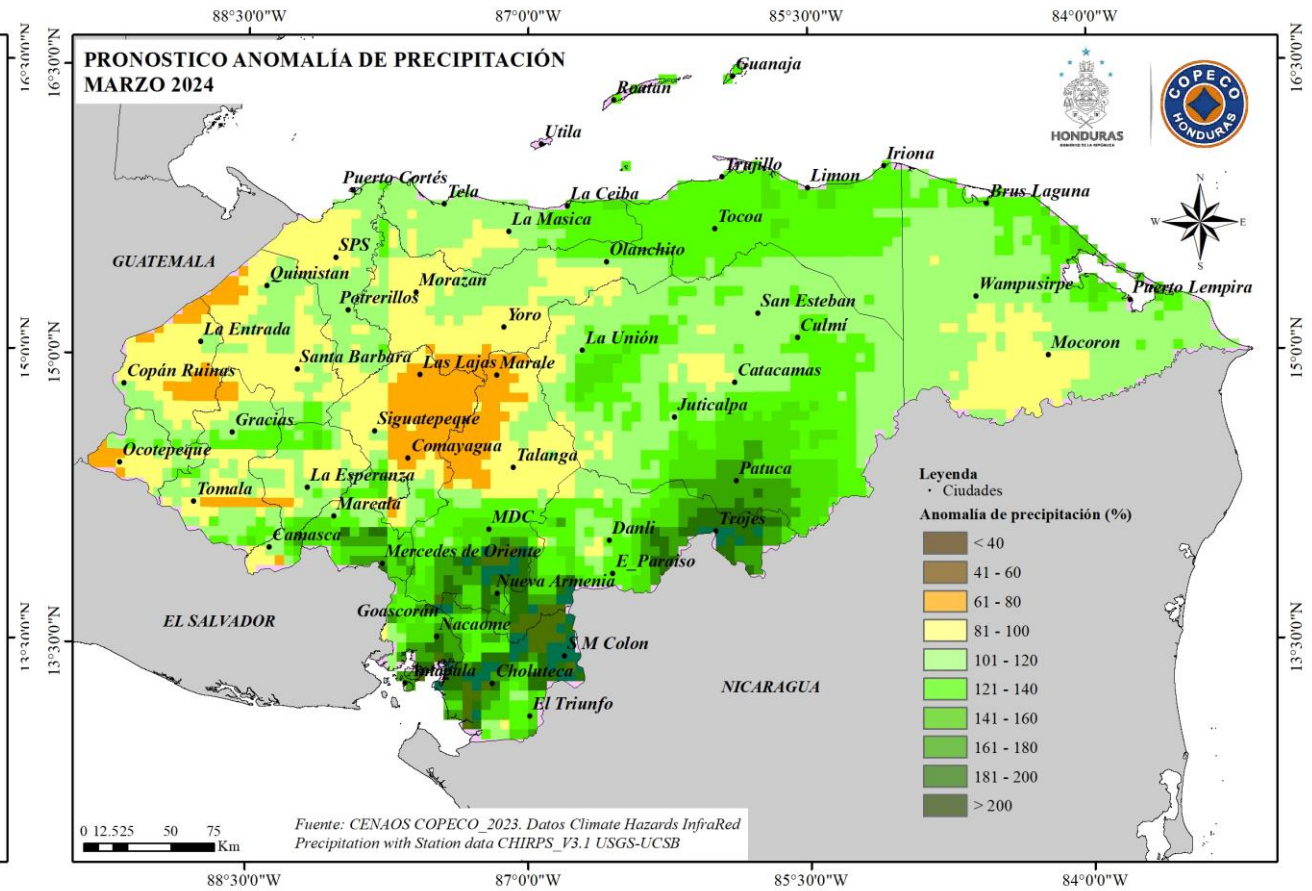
88°30'0"W 87°0'0"W 85°30'0"W 84°0'0"W

16°30'0"N 15°0'0"N 13°30'0"N

PRONOSTICO ANOMALÍA DE PRECIPITACIÓN
MARZO 2024

HONDURAS

COPECO HONDURAS

Guanaja
Roatan
Utila
Trujillo
Iriona
Limon
Puerto Cortés
Tela
La Ceiba
Brus Laguna
La Masica
Tocoa
SPS
Olanchito
GUATEMALA
Quimistan
Morazan
Wampusirpe
Puerto Lempira
Potrerillos
San Esteban
Yoro
La Entrada
Culmí
La Unión
Mocoron
Santa Barbara
Copán Ruinas
Las Lajas
Marale
Catacamas
Juticalpa
Gracias
Siguatepeque
Comayagua
Ocotepeque
Talanga
Patuca
La Esperanza
Tomala
Marcala
Trojes
MDC
Danli
Camasca
Mercedes de Oriente
E_Paraiso
Nueva Armenia
Goascorán
EL SALVADOR
Nacaome
S M Colon
Amapala
Choluteca
NICARAGUA
El Triunfo

N
W E
S

Leyenda
• Ciudades
Anomalía de precipitación (%)
< 40
41 - 60
61 - 80
81 - 100
101 - 120
121 - 140
141 - 160
161 - 180
181 - 200
> 200

0 12.525 50 75 Km

Fuente: CENAOS COPECO_2023. Datos Climate Hazards InfraRed Precipitation with Station data CHIRPS_V3.1 USGS-UCSB